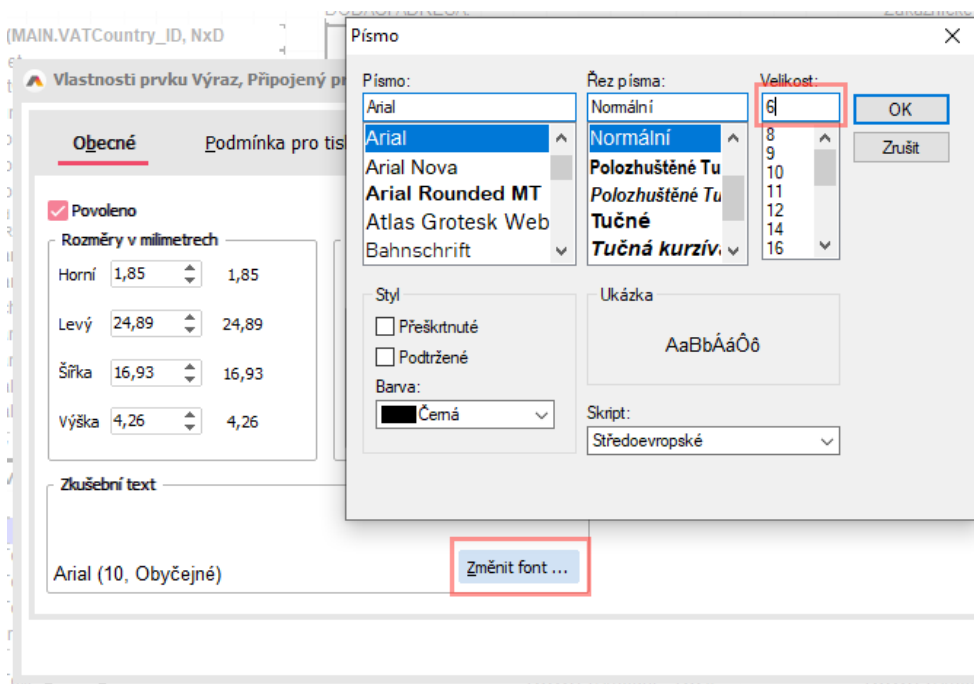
(MAIN.VATCountry_ID, NxD

Vlastnosti prvku Výraz, Připojený pr

Obecné

Podmínka pro tis

Povoleno

Rozměry v milimetrech

| Horní | 1,85 | 1,85 |
|---|---|---|
| Levý | 24,89 | 24,89 |
| Šířka | 16,93 | 16,93 |
| Výška | 4,26 | 4,26 |

Zkušební text

Arial (10, Obyčejné)

Změnit font ...

Písmo

Písmo:
Arial
Arial
Arial Nova
Arial Rounded MT
Atlas Grotesk Web
Bahnschrift

Řez písma:
Normální
Normální
Polozhuštěné Tu
Polozhuštěné Tu
Tučné
Tučná kurzív

Velikost:
6
8
9
10
11
12
14
16

OK

Zrušit

Styl
Přeškrtnuté
Podtržené
Barva:
Černá

Ukázka
AaBbÁáÔô

Skript:
Středoevropské